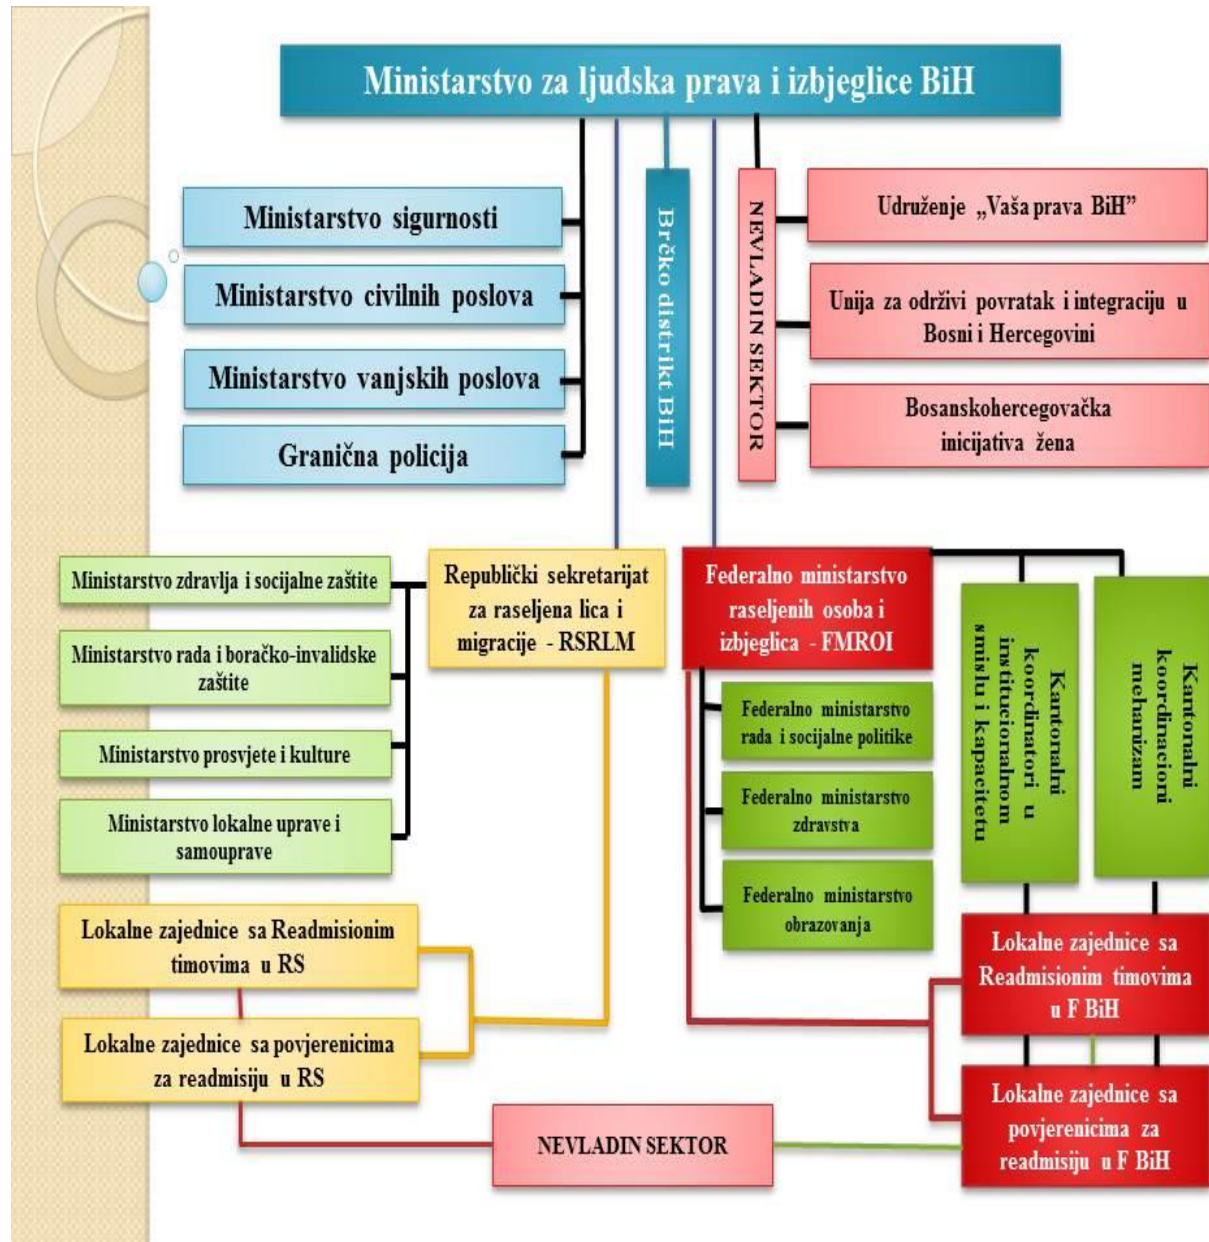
Ministarstvo za ljudska prava i izbjeglice BiH

Ministarstvo sigurnosti

Ministarstvo civilnih poslova

Ministarstvo vanjskih poslova

Granična policija

Brčko distrikt BiH

NEVLADIN SEKTOR

Udruženje „Vaša prava BiH"

Unija za održivi povratak i integraciju u Bosni i Hercegovini

Bosanskohercegovačka inicijativa žena

Ministarstvo zdravlja i socijalne zaštite

Ministarstvo rada i boračko-invalidske zaštite

Ministarstvo prosvjete i kulture

Ministarstvo lokalne uprave i samouprave

Republički sekretarijat za raseljena lica i migracije - RSRLM

Federalno ministarstvo raseljenih osoba i izbjeglica - FMROI

Federalno ministarstvo rada i socijalne politike

Federalno ministarstvo zdravstva

Federalno ministarstvo obrazovanja

Kantonalni koordinatori u institucionalnom smislu i kapacitetu

Kantonalni koordinacioni mehanizam

Lokalne zajednice sa Readmisionim timovima u RS

Lokalne zajednice sa povjerenicima za readmisiju u RS

Lokalne zajednice sa Readmisionim timovima u F BiH

Lokalne zajednice sa povjerenicima za readmisiju u F BiH

NEVLADIN SEKTOR